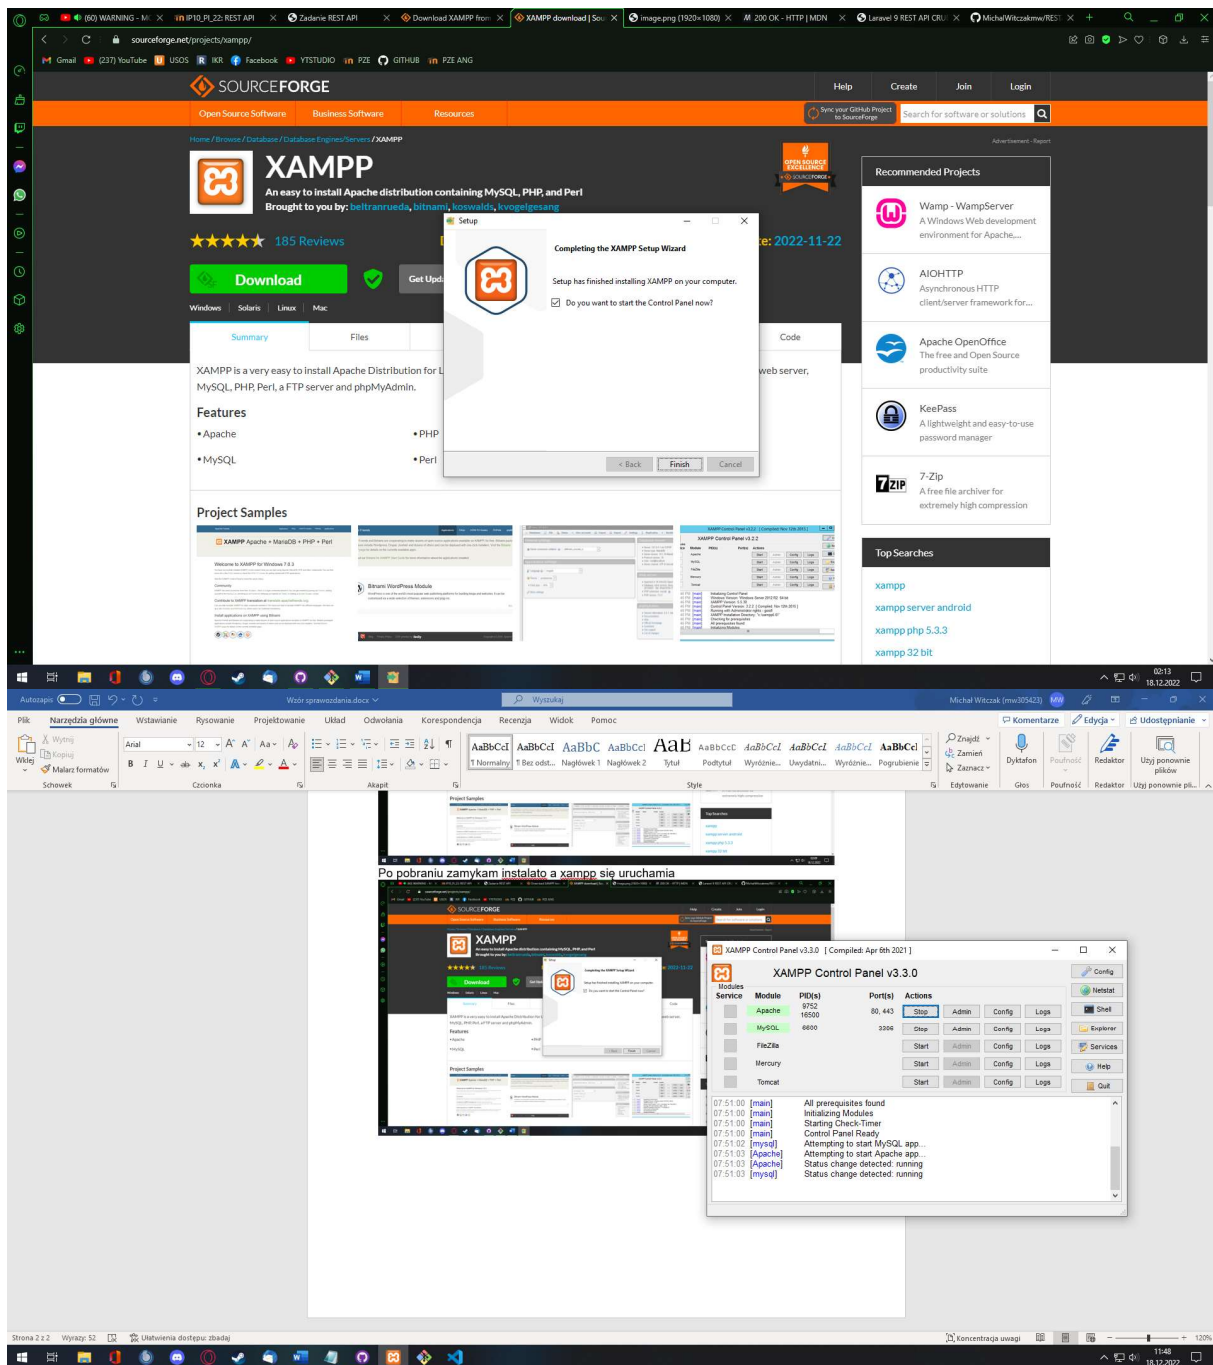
(60) WARNING - M × IP10_PI_22: REST API × Zadanie REST API × Download XAMPP from × XAMPP download | Sou × image.png (1920×1080) × 200 OK - HTTP | MDN × Laravel 9 REST API CRU × MichalWitczakmw/REST ×

sourceforge.net/projects/xampp/

Gmail (237) YouTube USOS IKR Facebook YTSTUDIO PZE GITHUB PZE ANG

SOURCEFORGE

Help Create Join Login

Open Source Software Business Software Resources

Sync your GitHub Project to SourceForge

Search for software or solutions

Home / Browse / Database / Database Engines/Servers / XAMPP

Advertisement - Report

XAMPP

An easy to install Apache distribution containing MySQL, PHP, and Perl

Brought to you by: beltranrueda, bitnami, koswalds, kvogelgesang

OPEN SOURCE EXCELLENCE SOURCEFORGE

★★★★★ 185 Reviews

e: 2022-11-22

Download

Get Upd

Windows Solaris Linux Mac

Summary Files Code

XAMPP is a very easy to install Apache Distribution for L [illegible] web server, MySQL, PHP, Perl, a FTP server and phpMyAdmin.

Features

• Apache • PHP

• MySQL • Perl

Project Samples

Setup

Completing the XAMPP Setup Wizard

Setup has finished installing XAMPP on your computer.

Do you want to start the Control Panel now?

< Back Finish Cancel

Recommended Projects

Wamp - WampServer
A Windows Web development environment for Apache,...

AIOHTTP
Asynchronous HTTP client/server framework for...

Apache OpenOffice
The free and Open Source productivity suite

KeePass
A lightweight and easy-to-use password manager

7-Zip
A free file archiver for extremely high compression

Top Searches

xampp

xampp server android

xampp php 5.3.3

xampp 32 bit

02:13 18.12.2022

Autozapis Wzór sprawozdania.docx Wyszukaj Michał Witczak (mw305423) MW

Plik Narzędzia główne Wstawianie Rysowanie Projektowanie Układ Odwołania Korespondencja Recenzja Widok Pomoc

Komentarze Edycja Udostępnianie

Wklej Wytnij Kopiuj Malarz formatów Schowek

Arial 12 Czcionka

Akapit

AaBbCcI ¶ Normalny AaBbCcI ¶ Bez odst... AaBbC Nagłówek 1 AaBbCcI Nagłówek 2 AaB Tytuł AaBbCcD Podtytuł AaBbCcI Wyróżnie... AaBbCcI Uwydatni... AaBbCcI Wyróżnie... AaBbCcI Pogrubienie

Styl

Znajdź Zamień Zaznacz Edytowanie

Dyktafon Głos

Poufność Poufność

Redaktor Redaktor

Użyj ponownie plików Użyj ponownie pli...

Po pobraniu zamykam instalato a xampp się uruchamia

XAMPP Control Panel v3.3.0 [ Compiled: Apr 6th 2021 ]

XAMPP Control Panel v3.3.0

| Modules Service | Module | PID(s) | Port(s) | Actions | | | |
|---|---|---|---|---|---|---|---|
| | Apache | 9752 16500 | 80, 443 | Stop | Admin | Config | Logs |
| | MySQL | 6600 | 3306 | Stop | Admin | Config | Logs |
| | FileZilla | | | Start | Admin | Config | Logs |
| | Mercury | | | Start | Admin | Config | Logs |
| | Tomcat | | | Start | Admin | Config | Logs |

Config Netstat Shell Explorer Services Help Quit

07:51:00 [main] All prerequisites found
07:51:00 [main] Initializing Modules
07:51:00 [main] Starting Check-Timer
07:51:00 [main] Control Panel Ready
07:51:02 [mysql] Attempting to start MySQL app...
07:51:03 [Apache] Attempting to start Apache app...
07:51:03 [Apache] Status change detected: running
07:51:03 [mysql] Status change detected: running

Strona 2 z 2 Wyrazy: 52 Ułatwienia dostępu: zbadaj

Koncentracja uwagi 120%

11:48 18.12.2022